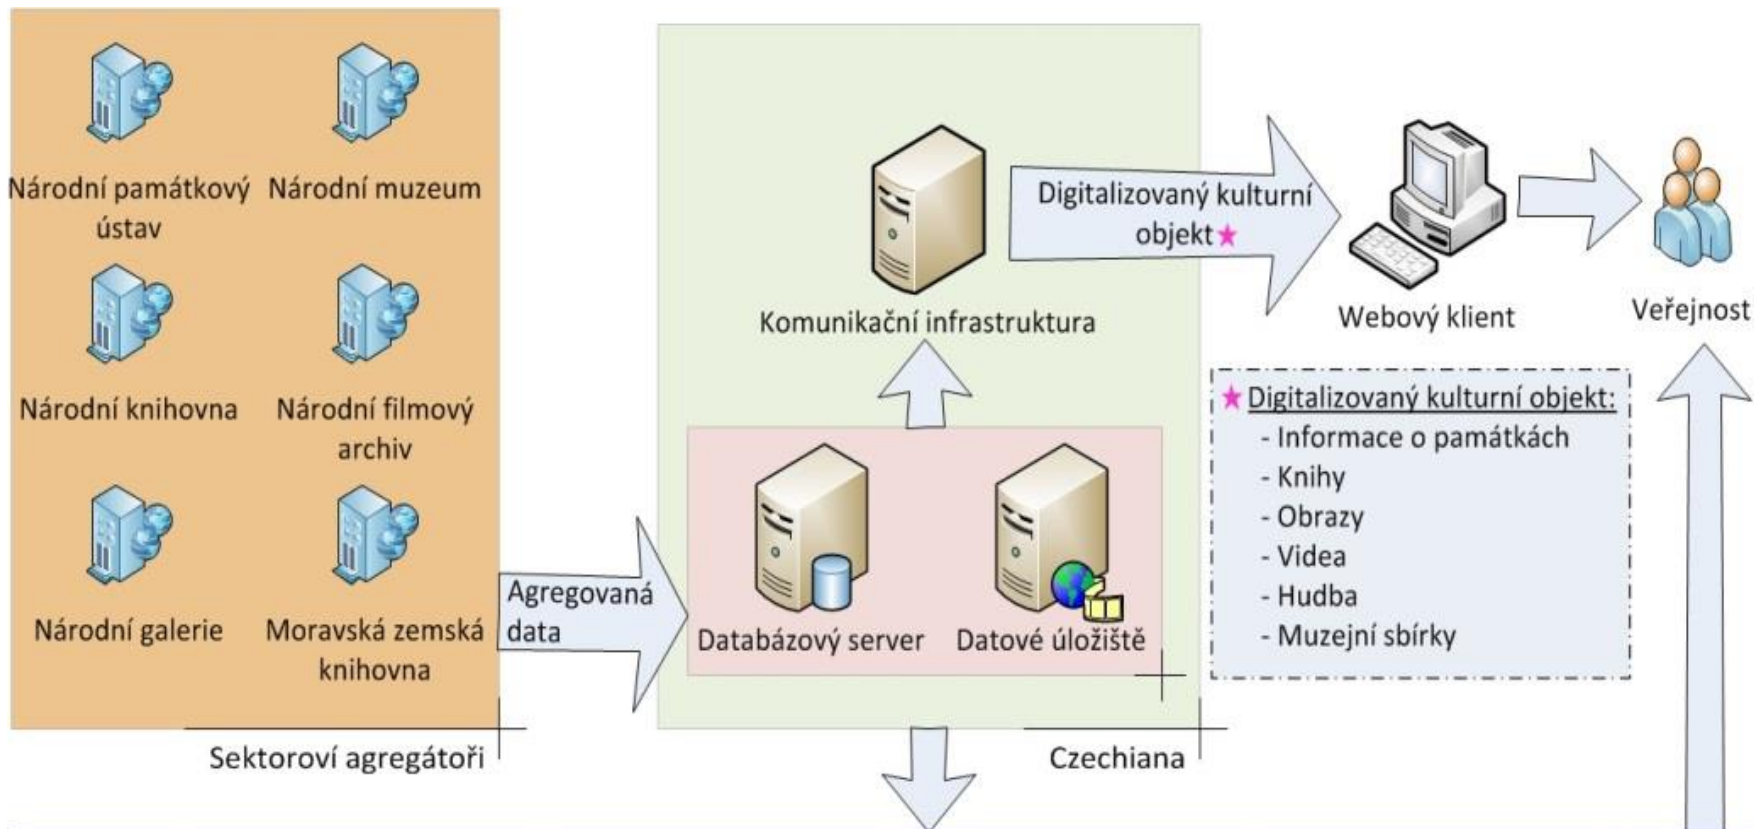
Národní památkový ústav

Národní muzeum

Národní knihovna

Národní filmový archiv

Národní galerie

Moravská zemská knihovna

Sektoroví agregátoři

Agregovaná data

Komunikační infrastruktura

Databázový server

Datové úložiště

Czechiana

Digitalizovaný kulturní objekt ★

Webový klient

Veřejnost

★ Digitalizovaný kulturní objekt:
- Informace o památkách
- Knihy
- Obrazy
- Videa
- Hudba
- Muzejní sbírky